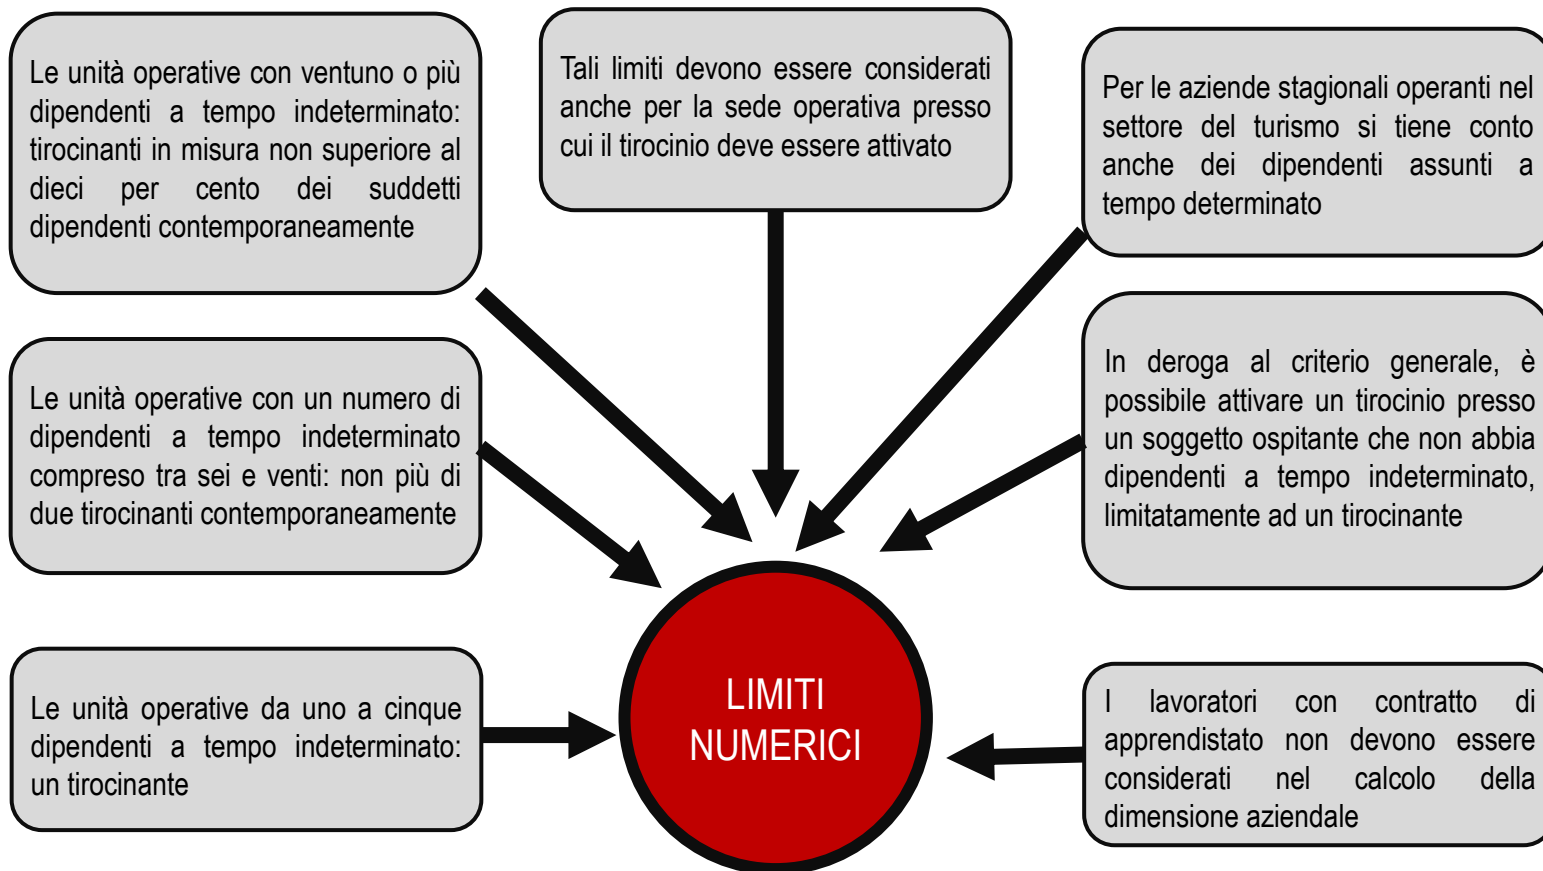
Le unità operative con ventuno o più dipendenti a tempo indeterminato: tirocinanti in misura non superiore al dieci per cento dei suddetti dipendenti contemporaneamente

Tali limiti devono essere considerati anche per la sede operativa presso cui il tirocinio deve essere attivato

Per le aziende stagionali operanti nel settore del turismo si tiene conto anche dei dipendenti assunti a tempo determinato

Le unità operative con un numero di dipendenti a tempo indeterminato compreso tra sei e venti: non più di due tirocinanti contemporaneamente

In deroga al criterio generale, è possibile attivare un tirocinio presso un soggetto ospitante che non abbia dipendenti a tempo indeterminato, limitatamente ad un tirocinante

LIMITI NUMERICI

Le unità operative da uno a cinque dipendenti a tempo indeterminato: un tirocinante

I lavoratori con contratto di apprendistato non devono essere considerati nel calcolo della dimensione aziendale